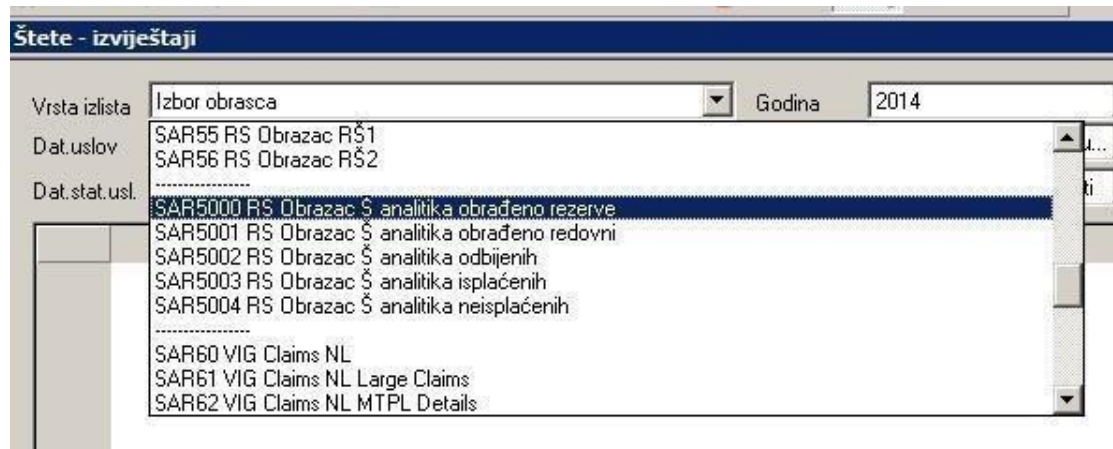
Štete - izvještaji

Vrsta izlista
Izbor obrasca
Godina
2014
Dat.uslov
Dat.stat.usl.
SAR55 RS Obrazac RŠ1
SAR56 RS Obrazac RŠ2
----------------
SAR5000 RS Obrazac Š analitika obrađeno rezerve
SAR5001 RS Obrazac Š analitika obrađeno redovni
SAR5002 RS Obrazac Š analitika odbijenih
SAR5003 RS Obrazac Š analitika isplaćenih
SAR5004 RS Obrazac Š analitika neisplaćenih
----------------
SAR60 VIG Claims NL
SAR61 VIG Claims NL Large Claims
SAR62 VIG Claims NL MTPL Details
u...
ti